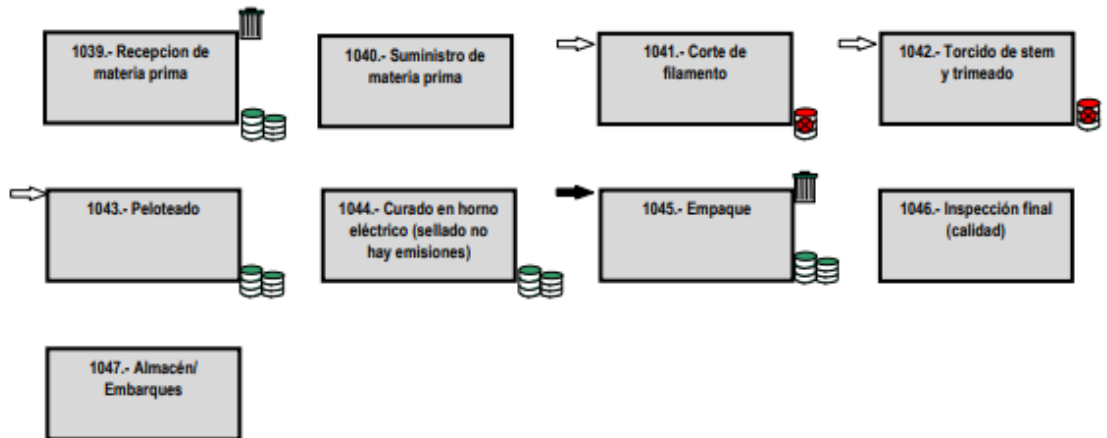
1039.- Recepcion de materia prima

1040.- Suministro de materia prima

1041.- Corte de filamento

1042.- Torcido de stem y trimeado

1043.- Peloteado

1044.- Curado en horno eléctrico (sellado no hay emisiones)

1045.- Empaque

1046.- Inspección final (calidad)

1047.- Almacén/ Embarques